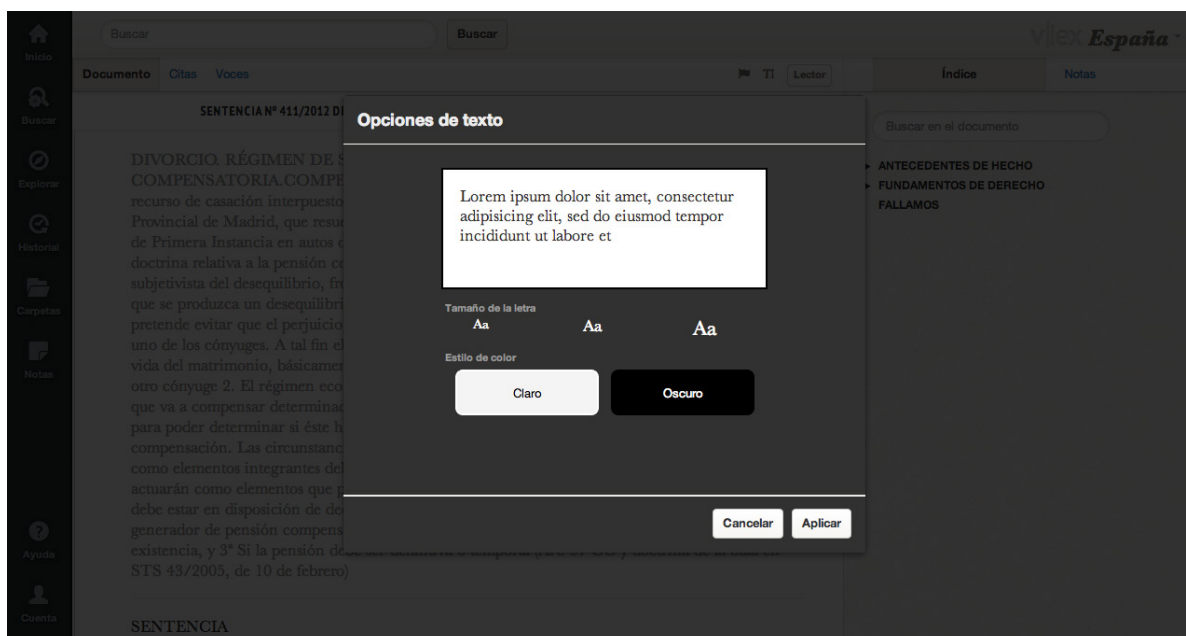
Inicio
Buscar
Explorar
Historial
Carpetas
Notas
Ayuda
Cuenta

Buscar
Buscar
vlex España

Documento Citas Voces
Tī Lector

Índice Notas

Buscar en el documento

ANTECEDENTES DE HECHO
FUNDAMENTOS DE DERECHO
FALLAMOS

SENTENCIA Nº 411/2012 D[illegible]

DIVORCIO. RÉGIMEN DE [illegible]
COMPENSATORIA.COMPE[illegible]
recurso de casación interpuesto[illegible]
Provincial de Madrid, que resu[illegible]
de Primera Instancia en autos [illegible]
doctrina relativa a la pensión c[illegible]
subjetivista del desequilibrio, f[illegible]
que se produzca un desequilibri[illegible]
pretende evitar que el perjuicio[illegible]
uno de los cónyuges. A tal fin e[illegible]
vida del matrimonio, básicame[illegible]
otro cónyuge 2. El régimen eco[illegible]
que va a compensar determina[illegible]
para poder determinar si éste h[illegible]
compensación. Las circunstanc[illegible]
como elementos integrantes de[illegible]
actuarán como elementos que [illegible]
debe estar en disposición de de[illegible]
generador de pensión compens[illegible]
existencia, y 3º Si la pensión de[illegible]
STS 43/2005, de 10 de febrero)

SENTENCIA

Opciones de texto

Lorem ipsum dolor sit amet, consectetur adipisicing elit, sed do eiusmod tempor incididunt ut labore et

Tamaño de la letra
Aa Aa Aa

Estilo de color
Claro
Oscuro

Cancelar
Aplicar